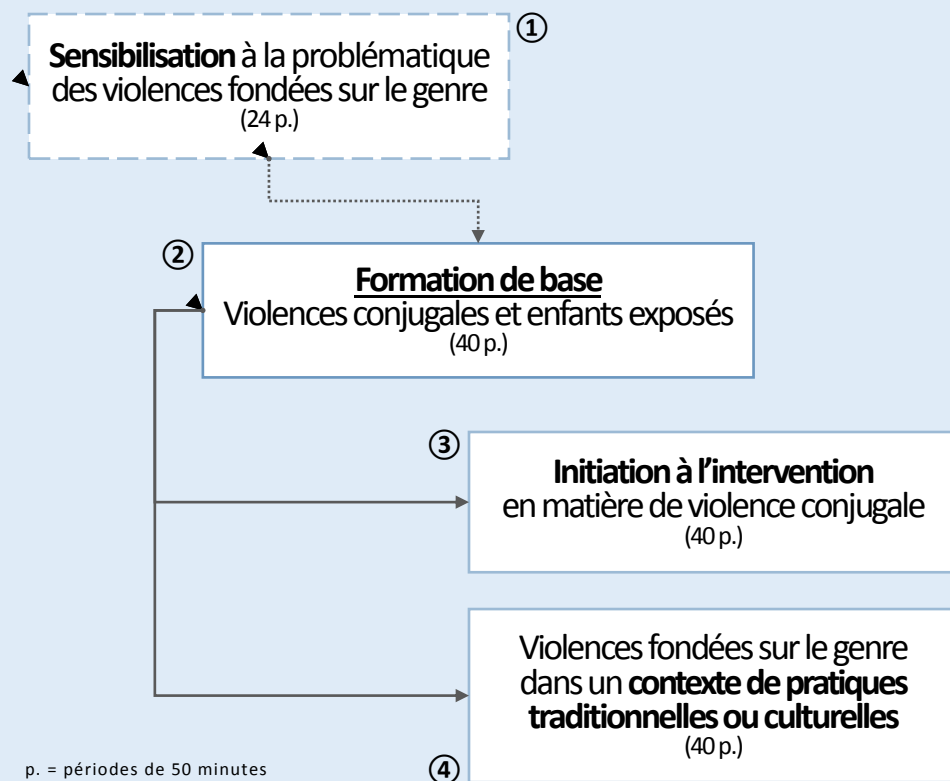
①

**Sensibilisation** à la problématique des violences fondées sur le genre
(24 p.)

②

**Formation de base**
Violences conjugales et enfants exposés
(40 p.)

③

**Initiation à l'intervention**
en matière de violence conjugale
(40 p.)

Violences fondées sur le genre dans un **contexte de pratiques traditionnelles ou culturelles**
(40 p.)

④

p. = périodes de 50 minutes